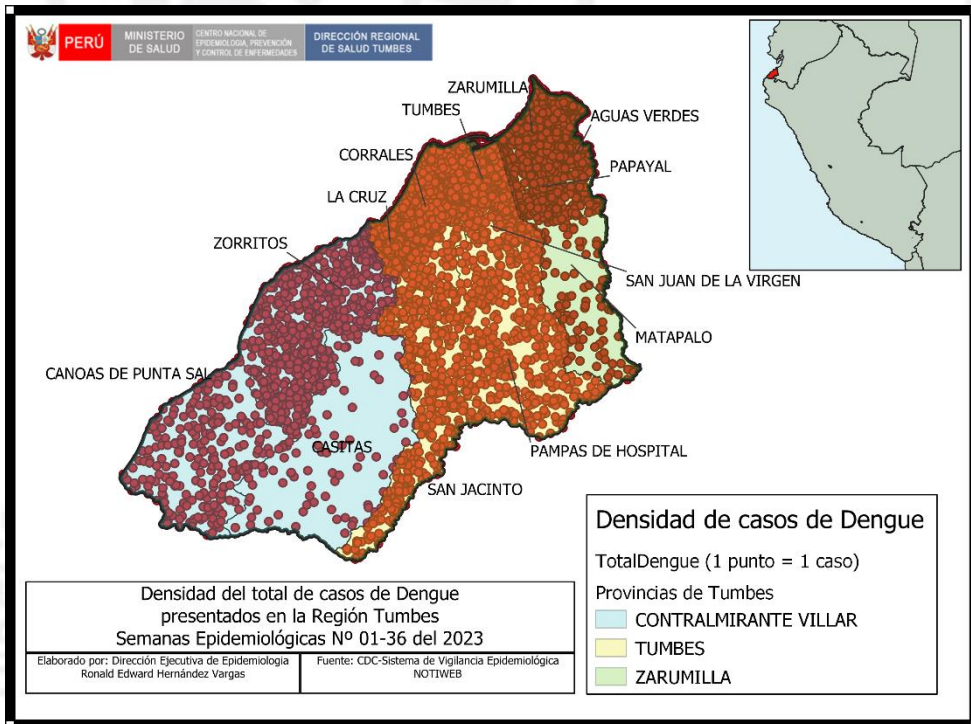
PERÚ MINISTERIO DE SALUD CENTRO NACIONAL DE EPIDEMIOLOGIA, PREVENCIÓN Y CONTROL DE ENFERMEDADES DIRECCIÓN REGIONAL DE SALUD TUMBES

ZARUMILLA
TUMBES
AGUAS VERDES
CORRALES
PAPAYAL
LA CRUZ
ZORRITOS
SAN JUAN DE LA VIRGEN
MATAPALO
CANOAS DE PUNTA SAL
CASITAS
PAMPAS DE HOSPITAL
SAN JACINTO

Densidad de casos de Dengue
TotalDengue (1 punto = 1 caso)
Provincias de Tumbes
CONTRALMIRANTE VILLAR
TUMBES
ZARUMILLA

Densidad del total de casos de Dengue presentados en la Región Tumbes Semanas Epidemiológicas Nº 01-36 del 2023

| Elaborado por: Dirección Ejecutiva de Epidemiologia Ronald Edward Hernández Vargas | Fuente: CDC-Sistema de Vigilancia Epidemiológica NOTIWEB |
|---|---|